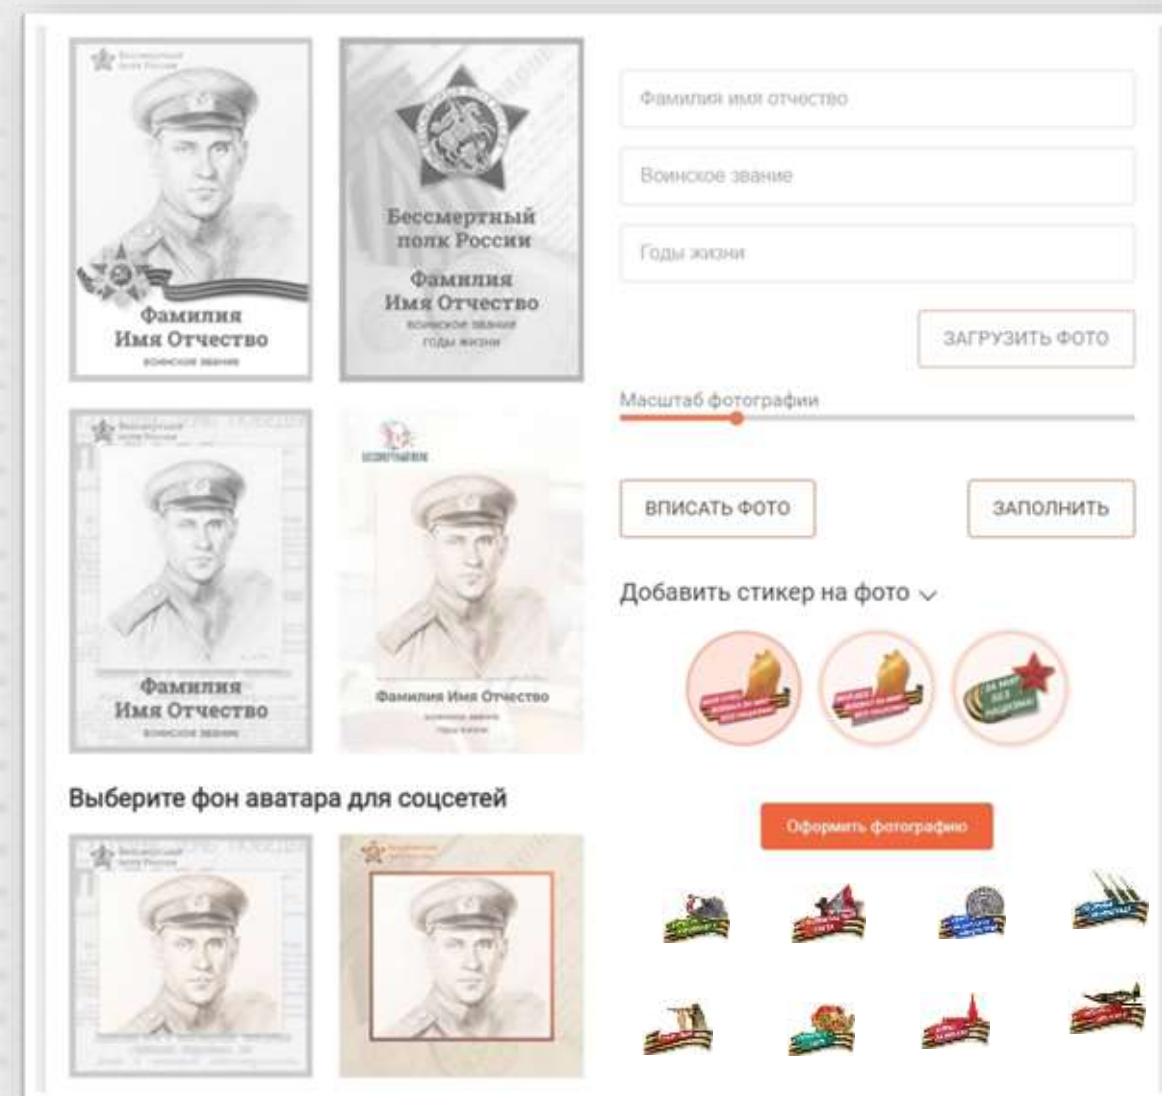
Бессмертный полк России

Фамилия Имя Отчество

воинское звание

Бессмертный полк России

Фамилия Имя Отчество

воинское звание

годы жизни

Бессмертный полк России

Фамилия Имя Отчество

воинское звание

БЕССМЕРТНЫЙ ПОЛК

Фамилия Имя Отчество

воинское звание

годы жизни

Фамилия имя отчество

Воинское звание

Годы жизни

ЗАГРУЗИТЬ ФОТО

Масштаб фотографии

ВПИСАТЬ ФОТО

ЗАПОЛНИТЬ

Добавить стикер на фото

За мир без нацизма!

Выберите фон аватара для соцсетей

Бессмертный полк России

Бессмертный полк России

Оформить фотографию